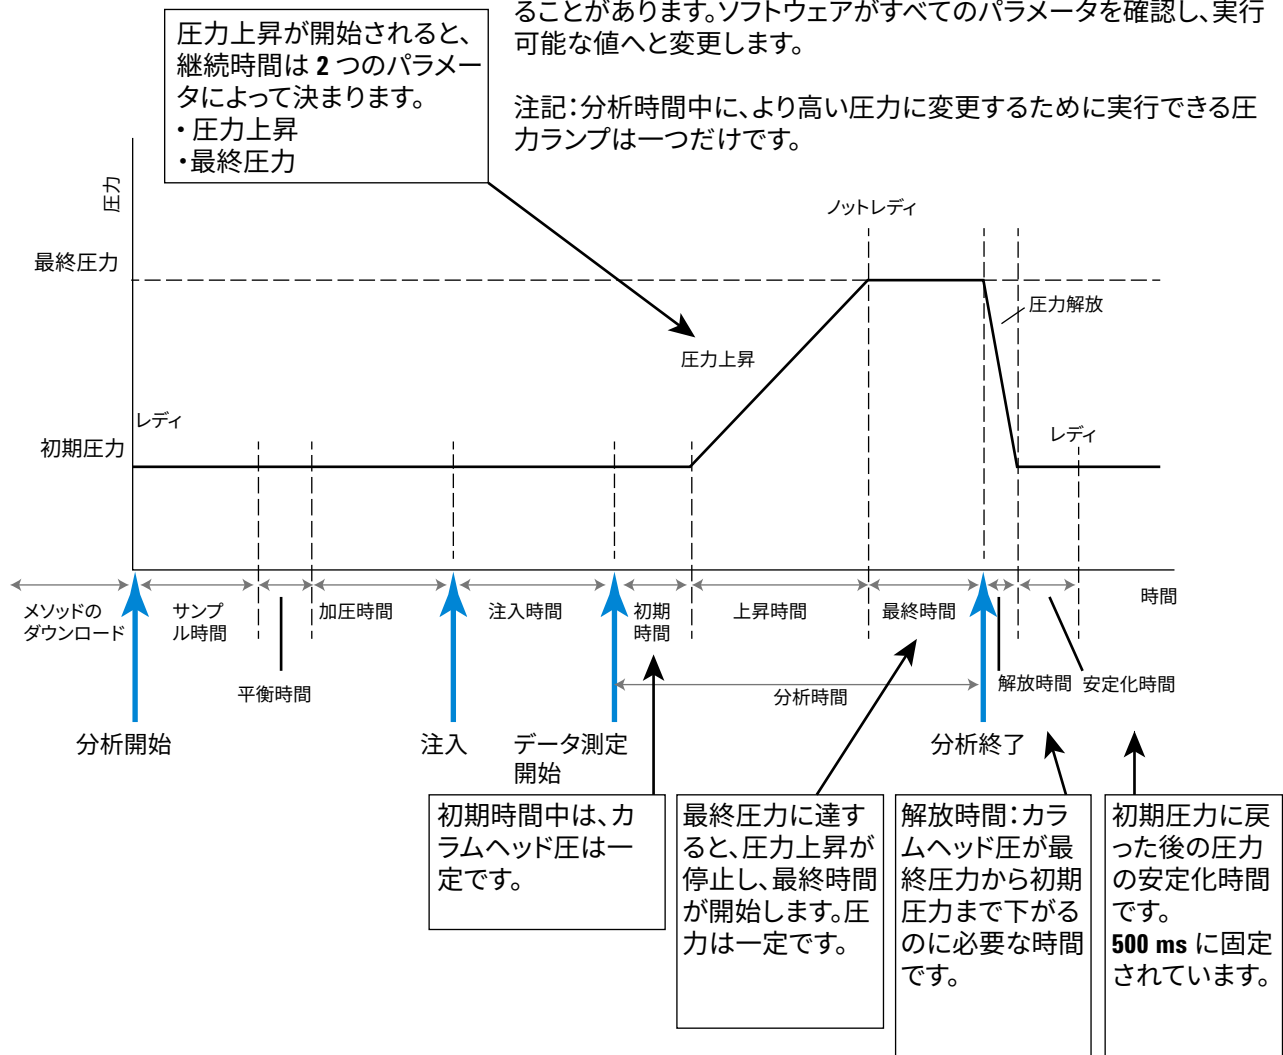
ることがあります。ソフトウェアがすべてのパラメータを確認し、実行可能な値へと変更します。

注記：分析時間中に、より高い圧力に変更するために実行できる圧力ランプは一つだけです。

圧力上昇が開始されると、継続時間は 2 つのパラメータによって決まります。
・圧力上昇
・最終圧力

圧力

ノットレディ

最終圧力

圧力解放

圧力上昇

レディ

初期圧力

レディ

メソッドのダウンロード

サンプル時間

加圧時間

注入時間

初期時間

上昇時間

最終時間

時間

平衡時間

分析時間

解放時間

安定化時間

分析開始

注入

データ測定開始

分析終了

初期時間中は、カラムヘッド圧は一定です。

最終圧力に達すると、圧力上昇が停止し、最終時間が開始します。圧力は一定です。

解放時間：カラムヘッド圧が最終圧力から初期圧力まで下がるのに必要な時間です。

初期圧力に戻った後の圧力の安定化時間です。
500 ms に固定されています。